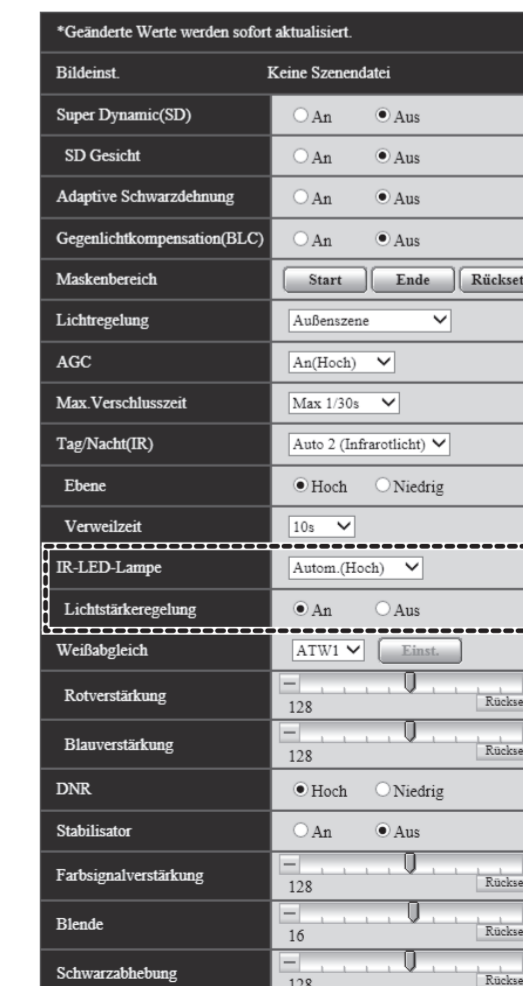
*Geänderte Werte werden sofort aktualisiert.

| | |
|---|---|
| Bildeinst. | Keine Szenendatei |
| Super Dynamic(SD) | An Aus |
| SD Gesicht | An Aus |
| Adaptive Schwarzdehnung | An Aus |
| Gegenlichtkompensation(BLC) | An Aus |
| Maskenbereich | Start Ende Rückset |
| Lichtregelung | Außenszene |
| AGC | An(Hoch) |
| Max.Verschlusszeit | Max 1/30s |
| Tag/Nacht(IR) | Auto 2 (Infrarotlicht) |
| Ebene | Hoch Niedrig |
| Verweilzeit | 10s |
| IR-LED-Lampe | Autom.(Hoch) |
| Lichtstärkeregelung | An Aus |
| Weißabgleich | ATW1 Einst. |
| Rotverstärkung | 128 Rückse |
| Blauverstärkung | 128 Rückse |
| DNR | Hoch Niedrig |
| Stabilisator | An Aus |
| Farbsignalverstärkung | 128 Rückse |
| Blende | 16 Rückse |
| Schwarzabhebung | 128 Rückse |